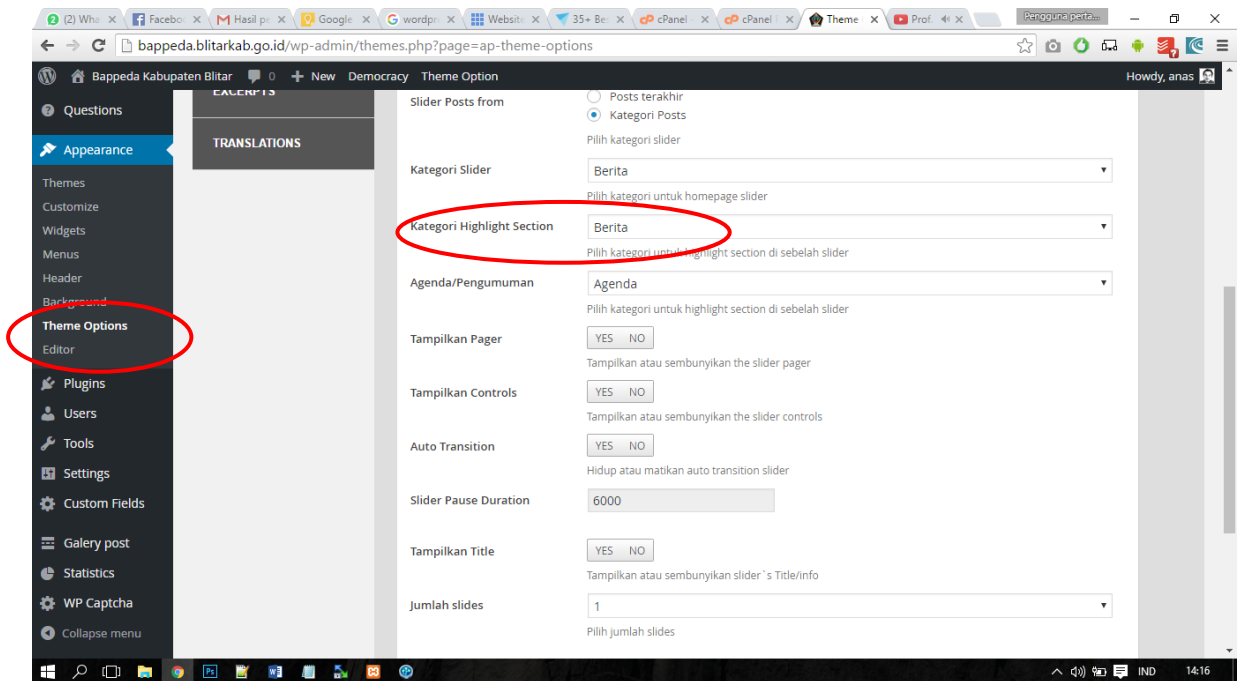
(2) Wha | Facebo | Hasil pe | Google | wordpr | Website | 35+ Be | cPanel | cPanel | Theme | Prof | Pengguna perta...

bappeda.blitarkab.go.id/wp-admin/themes.php?page=ap-theme-options

Bappeda Kabupaten Blitar 0 + New Democracy Theme Option Howdy, anas

Questions
Appearance
Themes
Customize
Widgets
Menus
Header
Background
Theme Options
Editor
Plugins
Users
Tools
Settings
Custom Fields
Galery post
Statistics
WP Captcha
Collapse menu

EXCERPTS
TRANSLATIONS

Slider Posts from
Posts terakhir
Kategori Posts
Pilih kategori slider

Kategori Slider
Berita
Pilih kategori untuk homepage slider

Kategori Highlight Section
Berita
Pilih kategori untuk highlight section di sebelah slider

Agenda/Pengumuman
Agenda
Pilih kategori untuk highlight section di sebelah slider

Tampilkan Pager
YES NO
Tampilkan atau sembunyikan the slider pager

Tampilkan Controls
YES NO
Tampilkan atau sembunyikan the slider controls

Auto Transition
YES NO
Hidup atau matikan auto transition slider

Slider Pause Duration
6000

Tampilkan Title
YES NO
Tampilkan atau sembunyikan slider`s Title/info

Jumlah slides
1
Pilih jumlah slides

IND 14:16